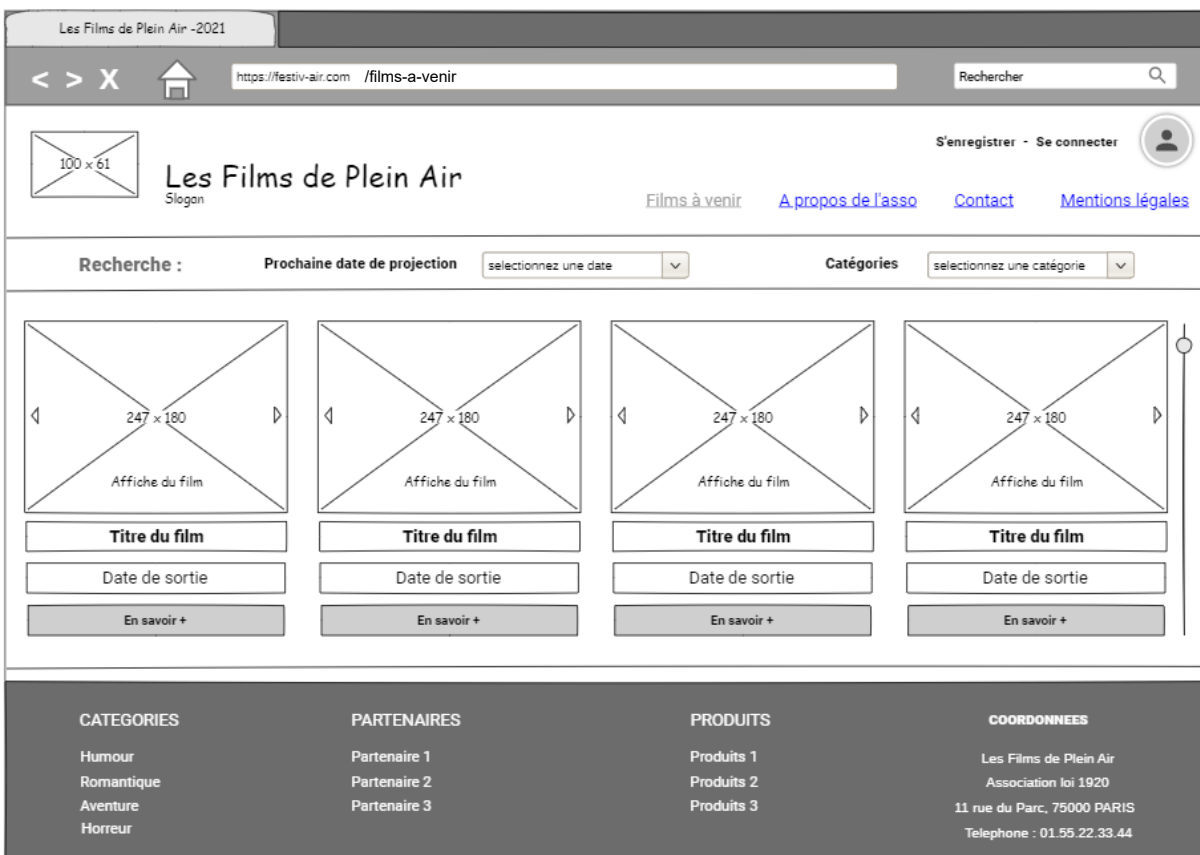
Les Films de Plein Air -2021

< > X

https://festiv-air.com /films-a-venir

Rechercher

100 x 61

Les Films de Plein Air
Slogan

S'enregistrer - Se connecter

Films à venir A propos de l'asso Contact Mentions légales

Recherche : Prochaine date de projection selectionnez une date Catégories selectionnez une catégorie

247 x 180
Affiche du film
Titre du film
Date de sortie
En savoir +

247 x 180
Affiche du film
Titre du film
Date de sortie
En savoir +

247 x 180
Affiche du film
Titre du film
Date de sortie
En savoir +

247 x 180
Affiche du film
Titre du film
Date de sortie
En savoir +

CATEGORIES
Humour
Romantique
Aventure
Horreur

PARTENAIRES
Partenaire 1
Partenaire 2
Partenaire 3

PRODUITS
Produits 1
Produits 2
Produits 3

COORDONNEES
Les Films de Plein Air
Association loi 1920
11 rue du Parc, 75000 PARIS
Telephone : 01.55.22.33.44